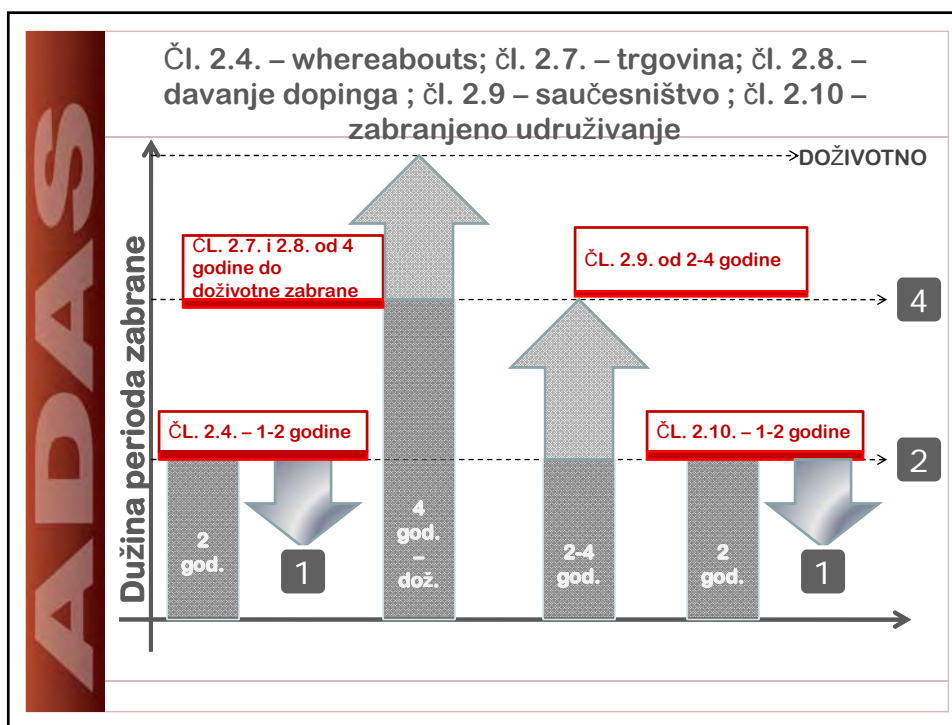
ADAS

Čl. 2.4. – whereabouts; čl. 2.7. – trgovina; čl. 2.8. – davanje dopinga ; čl. 2.9 – saučesništvo ; čl. 2.10 – zabranjeno udruživanje

DOŽIVOTNO

Dužina perioda zabrane

ČL. 2.7. i 2.8. od 4 godine do doživotne zabrane

ČL. 2.9. od 2-4 godine

4

ČL. 2.4. – 1-2 godine

ČL. 2.10. – 1-2 godine

2

2 god.

1

4 god. – dož.

2-4 god.

2 god.

1